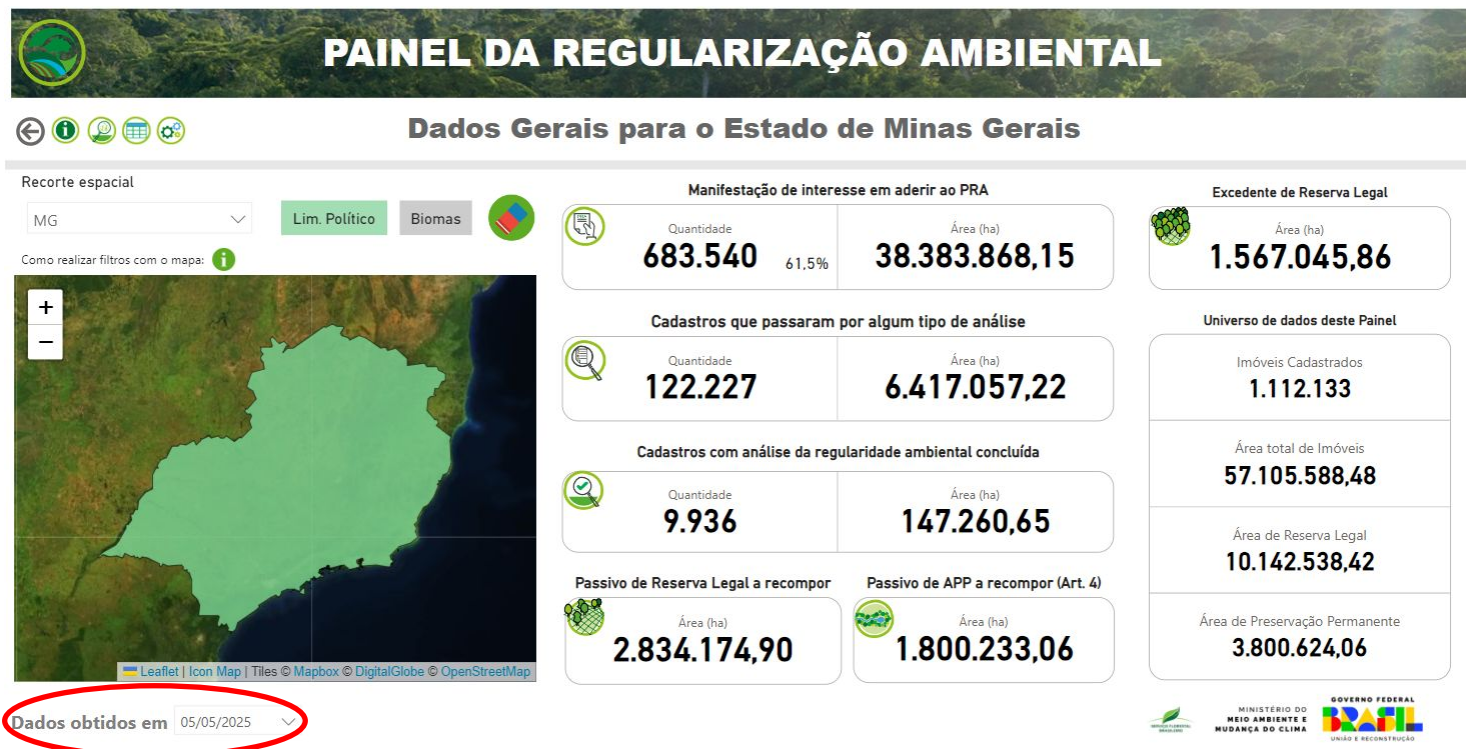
PAINEL DA REGULARIZAÇÃO AMBIENTAL

Dados Gerais para o Estado de Minas Gerais

Recorte espacial
MG
Lim. Político
Biomas
Como realizar filtros com o mapa:

+
−
Leaflet | Icon Map | Tiles © Mapbox © DigitalGlobe © OpenStreetMap

Dados obtidos em 05/05/2025

Manifestação de interesse em aderir ao PRA
Quantidade
683.540
61,5%
Área (ha)
38.383.868,15

Cadastros que passaram por algum tipo de análise
Quantidade
122.227
Área (ha)
6.417.057,22

Cadastros com análise da regularidade ambiental concluída
Quantidade
9.936
Área (ha)
147.260,65

Passivo de Reserva Legal a recompor
Área (ha)
2.834.174,90

Passivo de APP a recompor (Art. 4)
Área (ha)
1.800.233,06

Excedente de Reserva Legal
Área (ha)
1.567.045,86

Universo de dados deste Painel
Imóveis Cadastrados
1.112.133
Área total de Imóveis
57.105.588,48
Área de Reserva Legal
10.142.538,42
Área de Preservação Permanente
3.800.624,06

MINISTÉRIO DO MEIO AMBIENTE E MUDANÇA DO CLIMA
GOVERNO FEDERAL
BRASIL
UNIÃO E RECONSTRUÇÃO